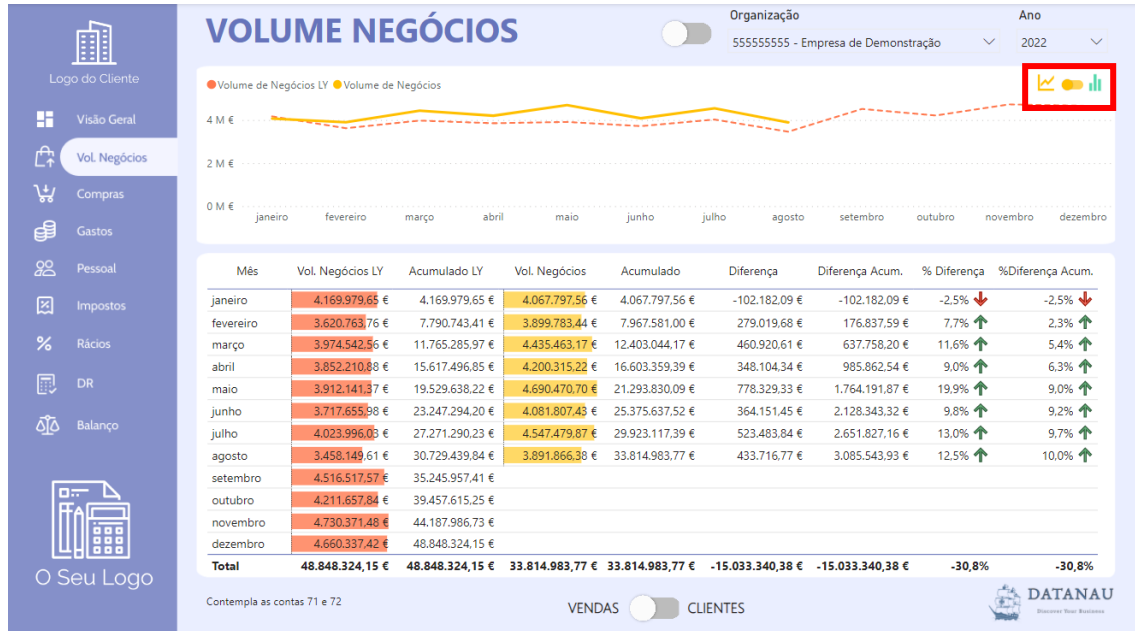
Logo do Cliente

Visão Geral
Vol. Negócios
Compras
Gastos
Pessoal
Impostos
Rácios
DR
Balanço

O Seu Logo

VOLUME NEGÓCIOS

Organização
555555555 - Empresa de Demonstração
Ano
2022

Volume de Negócios LY  Volume de Negócios

4 M €
2 M €
0 M €

janeiro fevereiro março abril maio junho julho agosto setembro outubro novembro dezembro

| Mês | Vol. Negócios LY | Acumulado LY | Vol. Negócios | Acumulado | Diferença | Diferença Acum. | % Diferença | %Diferença Acum. |
|---|---|---|---|---|---|---|---|---|
| janeiro | 4.169.979,65 € | 4.169.979,65 € | 4.067.797,56 € | 4.067.797,56 € | -102.182,09 € | -102.182,09 € | -2,5% | -2,5% |
| fevereiro | 3.620.763,76 € | 7.790.743,41 € | 3.899.783,44 € | 7.967.581,00 € | 279.019,68 € | 176.837,59 € | 7,7% | 2,3% |
| março | 3.974.542,56 € | 11.765.285,97 € | 4.435.463,17 € | 12.403.044,17 € | 460.920,61 € | 637.758,20 € | 11,6% | 5,4% |
| abril | 3.852.210,88 € | 15.617.496,85 € | 4.200.315,22 € | 16.603.359,39 € | 348.104,34 € | 985.862,54 € | 9,0% | 6,3% |
| maio | 3.912.141,37 € | 19.529.638,22 € | 4.690.470,70 € | 21.293.830,09 € | 778.329,33 € | 1.764.191,87 € | 19,9% | 9,0% |
| junho | 3.717.655,98 € | 23.247.294,20 € | 4.081.807,43 € | 25.375.637,52 € | 364.151,45 € | 2.128.343,32 € | 9,8% | 9,2% |
| julho | 4.023.996,03 € | 27.271.290,23 € | 4.547.479,87 € | 29.923.117,39 € | 523.483,84 € | 2.651.827,16 € | 13,0% | 9,7% |
| agosto | 3.458.149,61 € | 30.729.439,84 € | 3.891.866,38 € | 33.814.983,77 € | 433.716,77 € | 3.085.543,93 € | 12,5% | 10,0% |
| setembro | 4.516.517,57 € | 35.245.957,41 € | | | | | | |
| outubro | 4.211.657,84 € | 39.457.615,25 € | | | | | | |
| novembro | 4.730.371,48 € | 44.187.986,73 € | | | | | | |
| dezembro | 4.660.337,42 € | 48.848.324,15 € | | | | | | |
| Total | 48.848.324,15 € | 48.848.324,15 € | 33.814.983,77 € | 33.814.983,77 € | -15.033.340,38 € | -15.033.340,38 € | -30,8% | -30,8% |

Contempla as contas 71 e 72

VENDAS CLIENTES

DATANAU
Discover Your Business